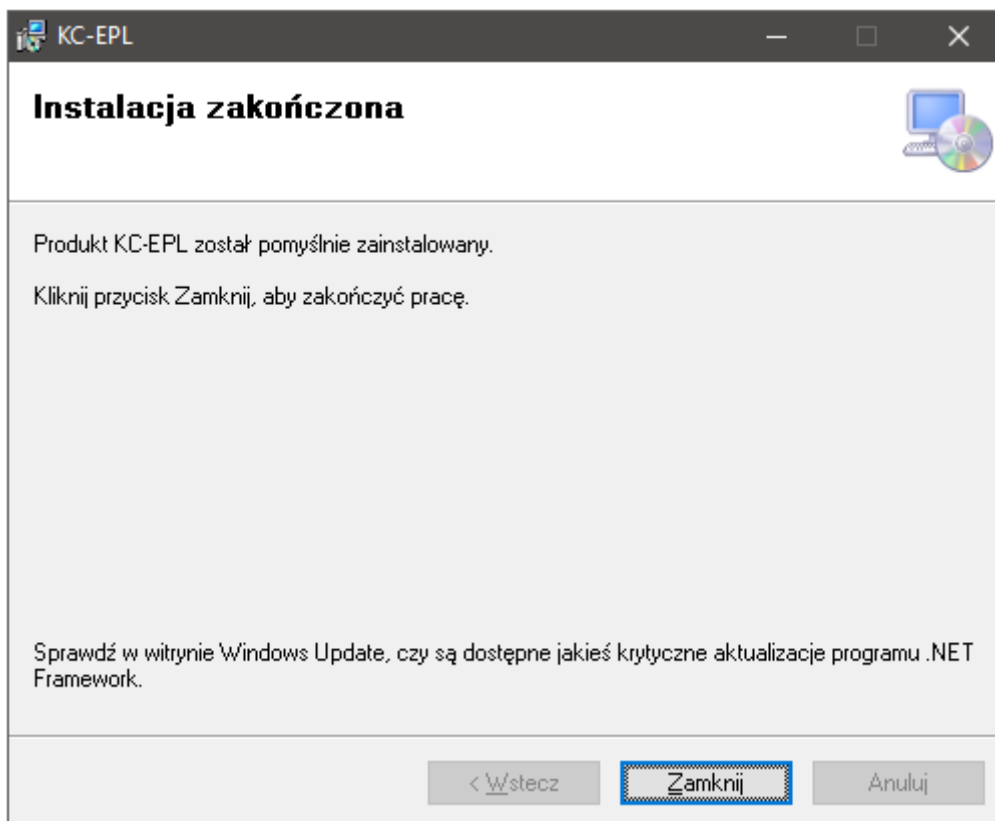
KC-EPL

Instalacja zakończona

Produkt KC-EPL został pomyślnie zainstalowany.

Kliknij przycisk Zamknij, aby zakończyć pracę.

Sprawdź w witrynie Windows Update, czy są dostępne jakieś krytyczne aktualizacje programu .NET Framework.

< Wstecz Zamknij Anuluj